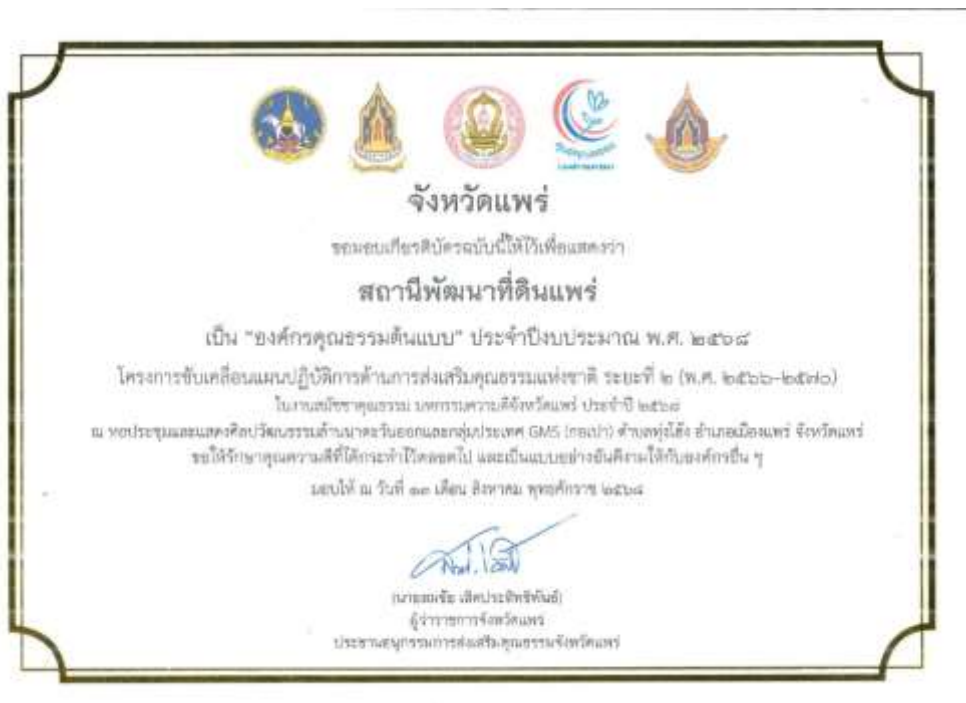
จังหวัดแพร่

ขอมอบเกียรติบัตรฉบับนี้ไว้เพื่อแสดงว่า

สถานีพัฒนาที่ดินแพร่

เป็น "องค์กรคุณธรรมต้นแบบ" ประจำปีงบประมาณ พ.ศ. ๒๕๖๘

โครงการขับเคลื่อนแผนปฏิบัติการด้านการส่งเสริมคุณธรรมแห่งชาติ ระยะที่ ๒ (พ.ศ. ๒๕๖๖-๒๕๗๐)

ในงานสมัชชาคุณธรรม มหกรรมความดีจังหวัดแพร่ ประจำปี ๒๕๖๘

ณ หอประชุมและแสดงศิลปวัฒนธรรมล้านนาตะวันออกและกลุ่มประเทศ GMS (กองบ่า) ตำบลทุ่งโฮ้ง อำเภอเมืองแพร่ จังหวัดแพร่

ขอให้รักษาคุณความดีที่ได้กระทำไว้ตลอดไป และเป็นแบบอย่างอันดีงามให้กับองค์กรอื่น ๆ

มอบให้ ณ วันที่ ๑๓ เดือน สิงหาคม พุทธศักราช ๒๕๖๘

(นายธนชัย เลิศประสิทธิพันธ์)
ผู้ว่าราชการจังหวัดแพร่
ประธานอนุกรรมการส่งเสริมคุณธรรมจังหวัดแพร่